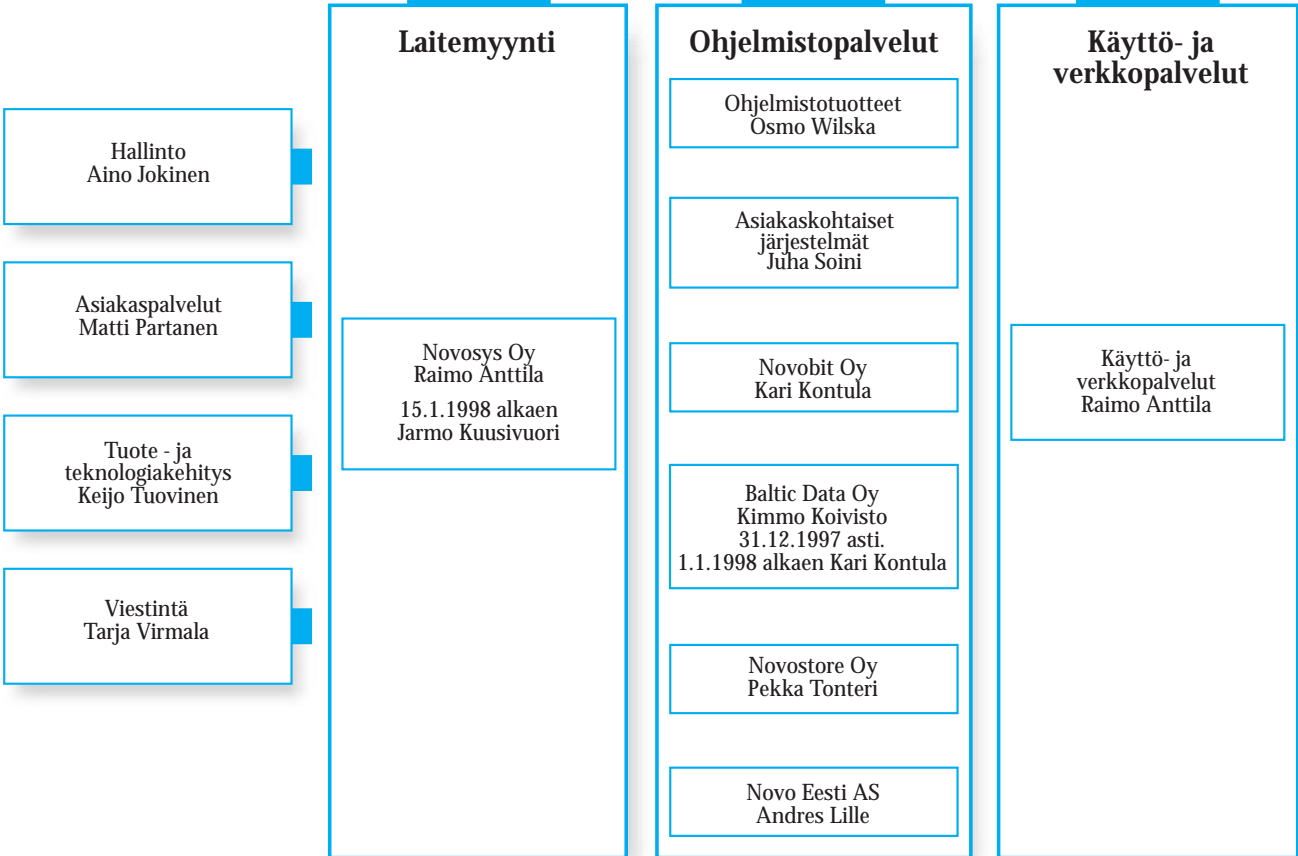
Hallinto
Aino Jokinen

Asiakaspalvelut
Matti Partanen

Tuote - ja
teknologiakehitys
Keijo Tuovinen

Viestintä
Tarja Virmala

Laitemyynti

Novosys Oy
Raimo Anttila
15.1.1998 alkaen
Jarmo Kuusivuori

Ohjelmistopalvelut

Ohjelmistotuotteet
Osmo Wilska

Asiakaskohtaiset
järjestelmät
Juha Soini

Novobit Oy
Kari Kontula

Baltic Data Oy
Kimmo Koivisto
31.12.1997 asti.
1.1.1998 alkaen Kari Kontula

Novostore Oy
Pekka Tonteri

Novo Eesti AS
Andres Lille

Käyttö- ja
verkkopalvelut

Käyttö- ja
verkkopalvelut
Raimo Anttila